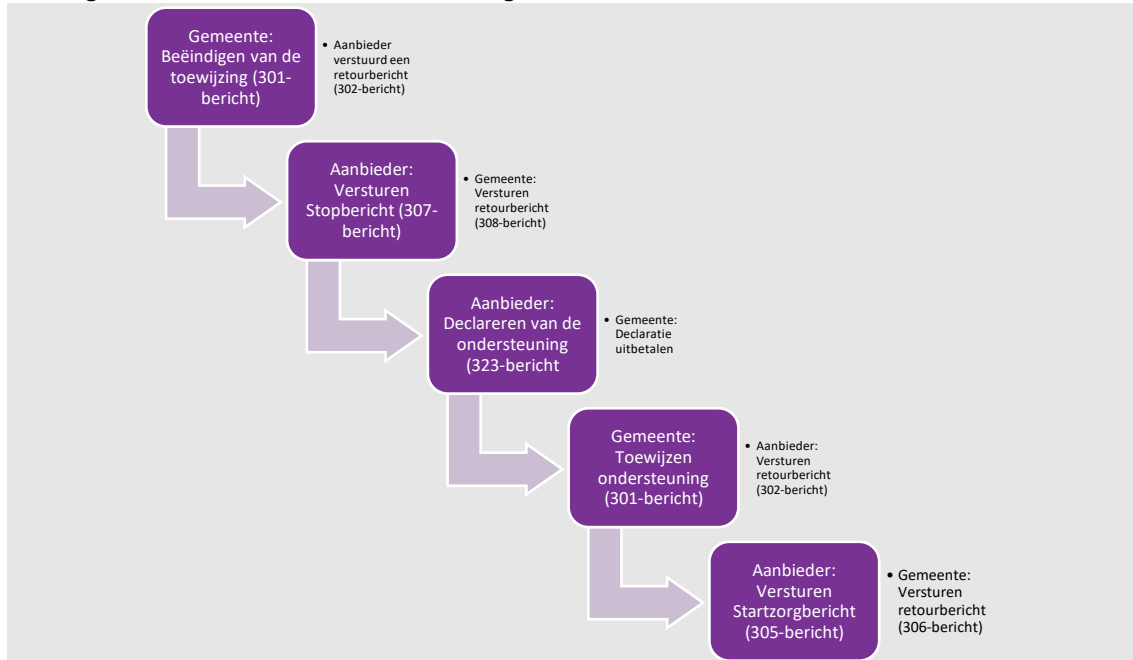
Gemeente: Beëindigen van de toewijzing (301-bericht)

• Aanbieder verstuurd een retourbericht (302-bericht)

Aanbieder: Versturen Stopbericht (307-bericht)

• Gemeente: Versturen retourbericht (308-bericht)

Aanbieder: Declareren van de ondersteuning (323-bericht

• Gemeente: Declaratie uitbetalen

Gemeente: Toewijzen ondersteuning (301-bericht)

• Aanbieder: Versturen retourbericht (302-bericht)

Aanbieder: Versturen Startzorgbericht (305-bericht)

• Gemeente: Versturen retourbericht (306-bericht)